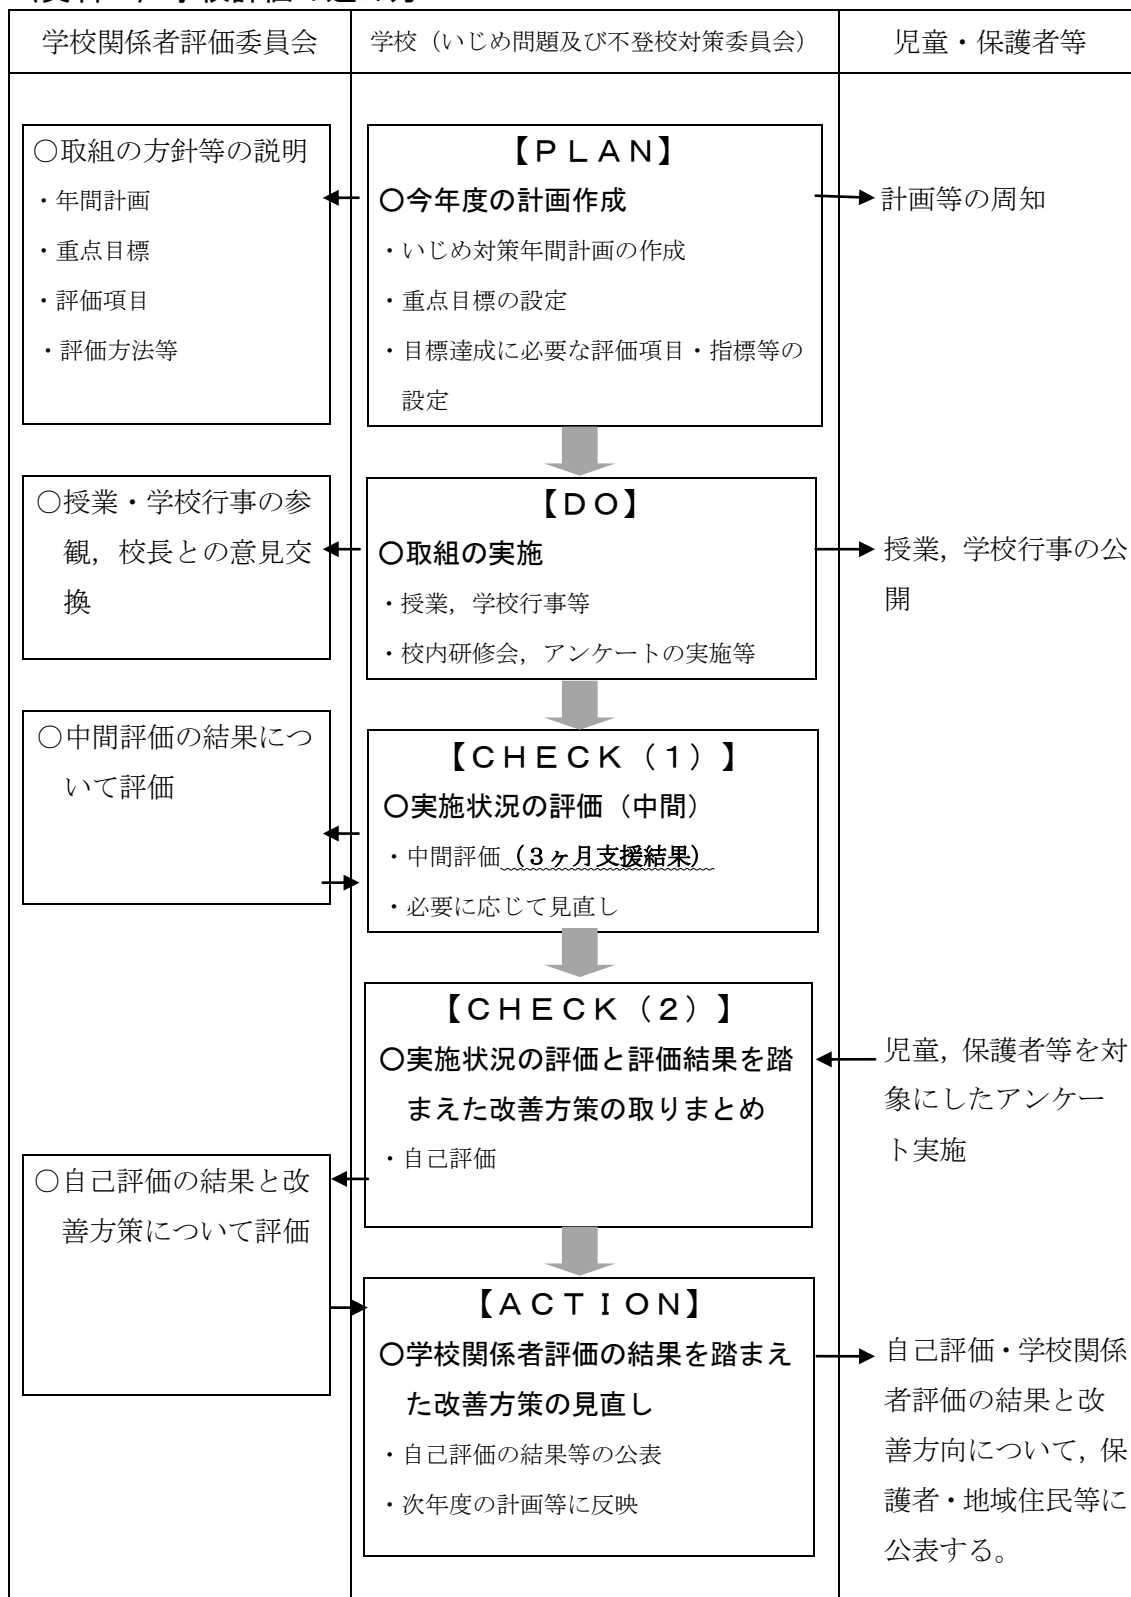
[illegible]

| 学校関係者評価委員会 | 学校（いじめ問題及び不登校対策委員会） | 児童・保護者等 |
|---|---|---|
| ○取組の方針等の説明<br>・年間計画<br>・重点目標<br>・評価項目<br>・評価方法等 | 【ＰＬＡＮ】<br>○今年度の計画作成<br>・いじめ対策年間計画の作成<br>・重点目標の設定<br>・目標達成に必要な評価項目・指標等の設定 | 計画等の周知 |
| ○授業・学校行事の参観，校長との意見交換 | 【ＤＯ】<br>○取組の実施<br>・授業，学校行事等<br>・校内研修会，アンケートの実施等 | 授業，学校行事の公開 |
| ○中間評価の結果について評価 | 【ＣＨＥＣＫ（１）】<br>○実施状況の評価（中間）<br>・中間評価（３ヶ月支援結果）<br>・必要に応じて見直し | |
| ○自己評価の結果と改善方策について評価 | 【ＣＨＥＣＫ（２）】<br>○実施状況の評価と評価結果を踏まえた改善方策の取りまとめ<br>・自己評価 | 児童，保護者等を対象にしたアンケート実施 |
| | 【ＡＣＴＩＯＮ】<br>○学校関係者評価の結果を踏まえた改善方策の見直し<br>・自己評価の結果等の公表<br>・次年度の計画等に反映 | 自己評価・学校関係者評価の結果と改善方向について，保護者・地域住民等に公表する。 |